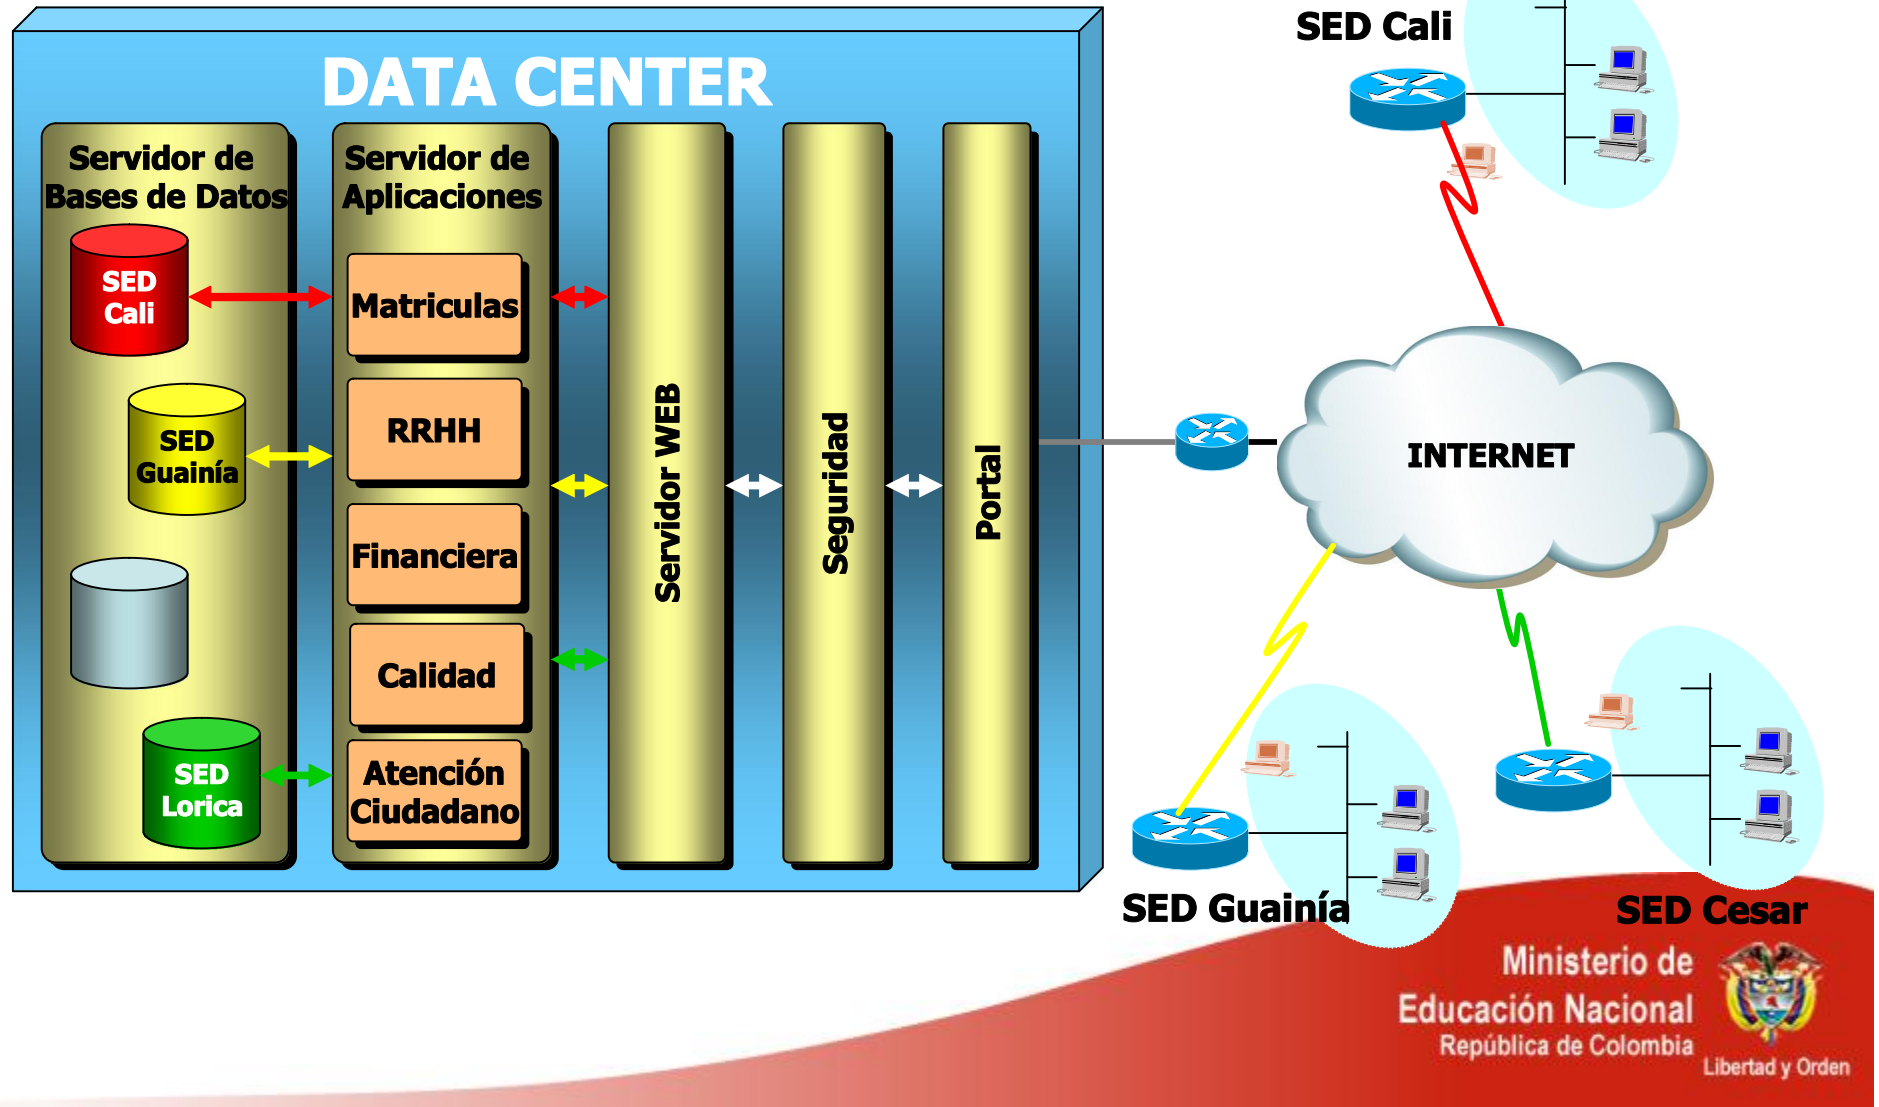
DATA CENTER

Servidor de Bases de Datos

SED Cali

SED Guainía

SED Lorica

Servidor de Aplicaciones

Matriculas

RRHH

Financiera

Calidad

Atención Ciudadano

Servidor WEB

Seguridad

Portal

SED Cali

INTERNET

SED Guainía

SED Cesar

Ministerio de Educación Nacional
República de Colombia

Libertad y Orden